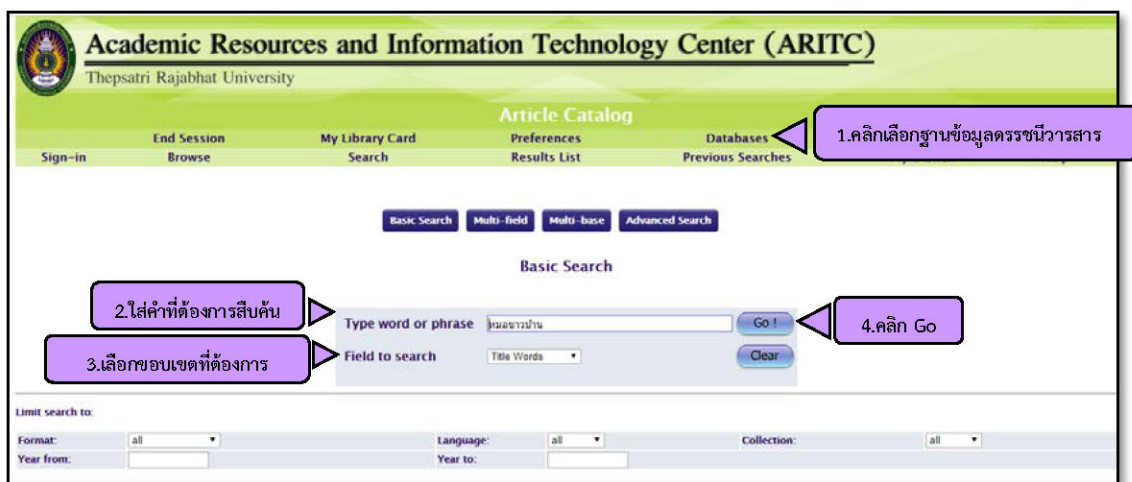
Academic Resources and Information Technology Center (ARITC)
Thepsatri Rajabhat University

Article Catalog

End Session
My Library Card
Preferences
Databases
Sign-in
Browse
Search
Results List
Previous Searches

1.คลิกเลือกฐานข้อมูลดรรชนีวารสาร

Basic Search
Multi-field
Multi-base
Advanced Search

Basic Search

2.ใส่คำที่ต้องการสืบค้น
Type word or phrase หมอยาวบ้าน
Go !
4.คลิก Go

3.เลือกขอบเขตที่ต้องการ
Field to search Title Words
Clear

Limit search to:

| Format: | all | Language: | all | Collection: | all |
|---|---|---|---|---|---|
| Year from: | | Year to: | | | |